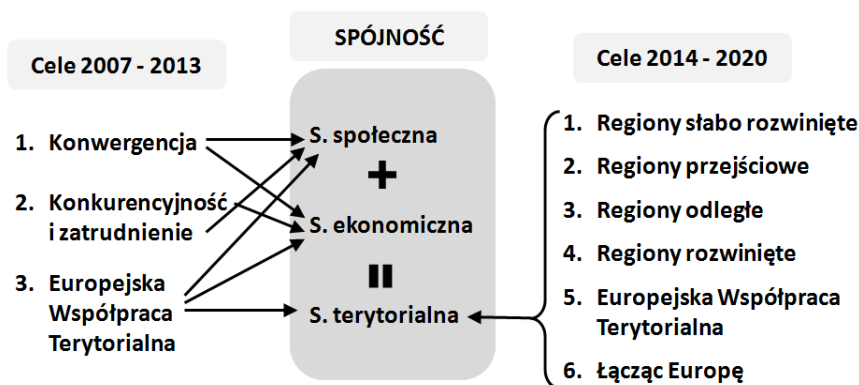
SPÓJNOŚĆ

Cele 2007 - 2013

1. Konwergencja
2. Konkurencyjność i zatrudnienie
3. Europejska Współpraca Terytorialna

S. społeczna
+
S. ekonomiczna
=
S. terytorialna

Cele 2014 - 2020

1. Regiony słabo rozwinięte
2. Regiony przejściowe
3. Regiony odległe
4. Regiony rozwinięte
5. Europejska Współpraca Terytorialna
6. Łącząc Europę